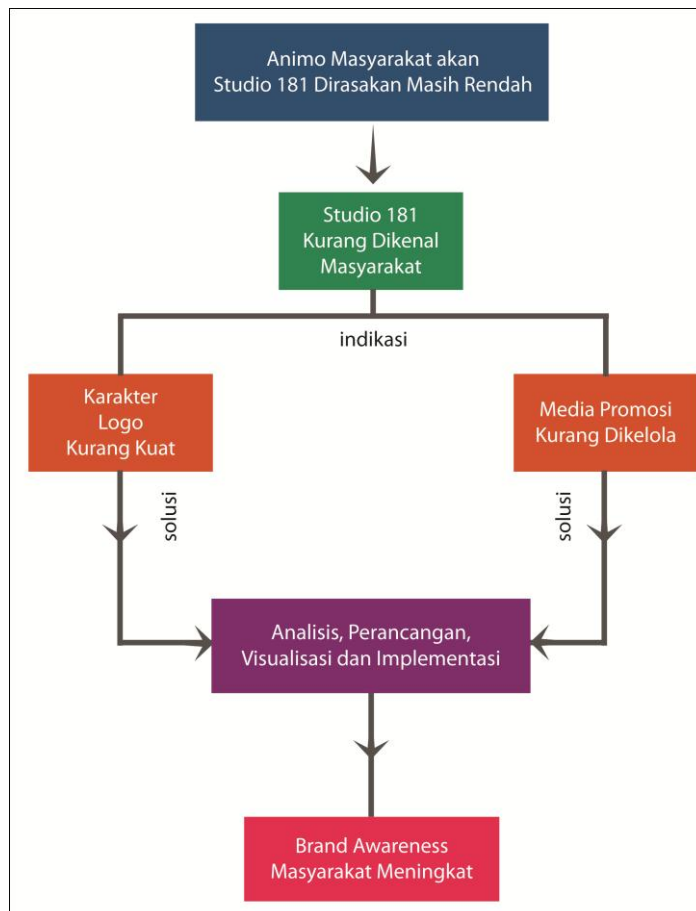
Animo Masyarakat akan Studio 181 Dirasakan Masih Rendah

Studio 181 Kurang Dikenal Masyarakat

indikasi

Karakter Logo Kurang Kuat

Media Promosi Kurang Dikelola

solusi

solusi

Analisis, Perancangan, Visualisasi dan Implementasi

Brand Awareness Masyarakat Meningkat